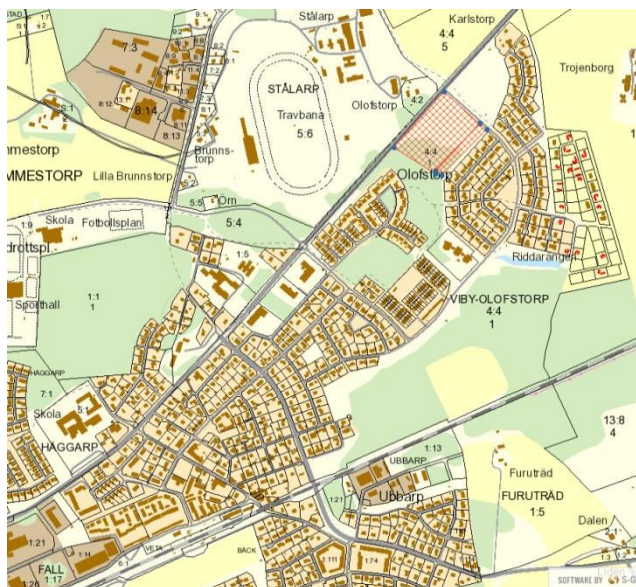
Stålarp
Karlstorp
4:4
5
Trojenborg
7:3
STÅLARP
Travbana
5:6
Olofstorp
4:2
S:1
2
8:12
8:14
8:13
Brunnstorp
nmestorp
MMESTORP
Lilla Brunnstorp
4:4
1
Olofstorp
1:9
Skola
Fotbollsplan
5:5
Om
5:4
drottspl
1:5
Riddaränger
Sporthall
1:1
1
VIBY-OLOFSTORP
4:4
1
HAGGARP
7:1
Skola
HAGGARP
13:8
4
1:13
UBBARP
Furuträd
1:21
Ubbarp
FURUTRÄD
1:5
Dalen
1:21
1:H
BÄCK
1:111
1:74
FALL
1:17
1:26
SOFTWARE BY